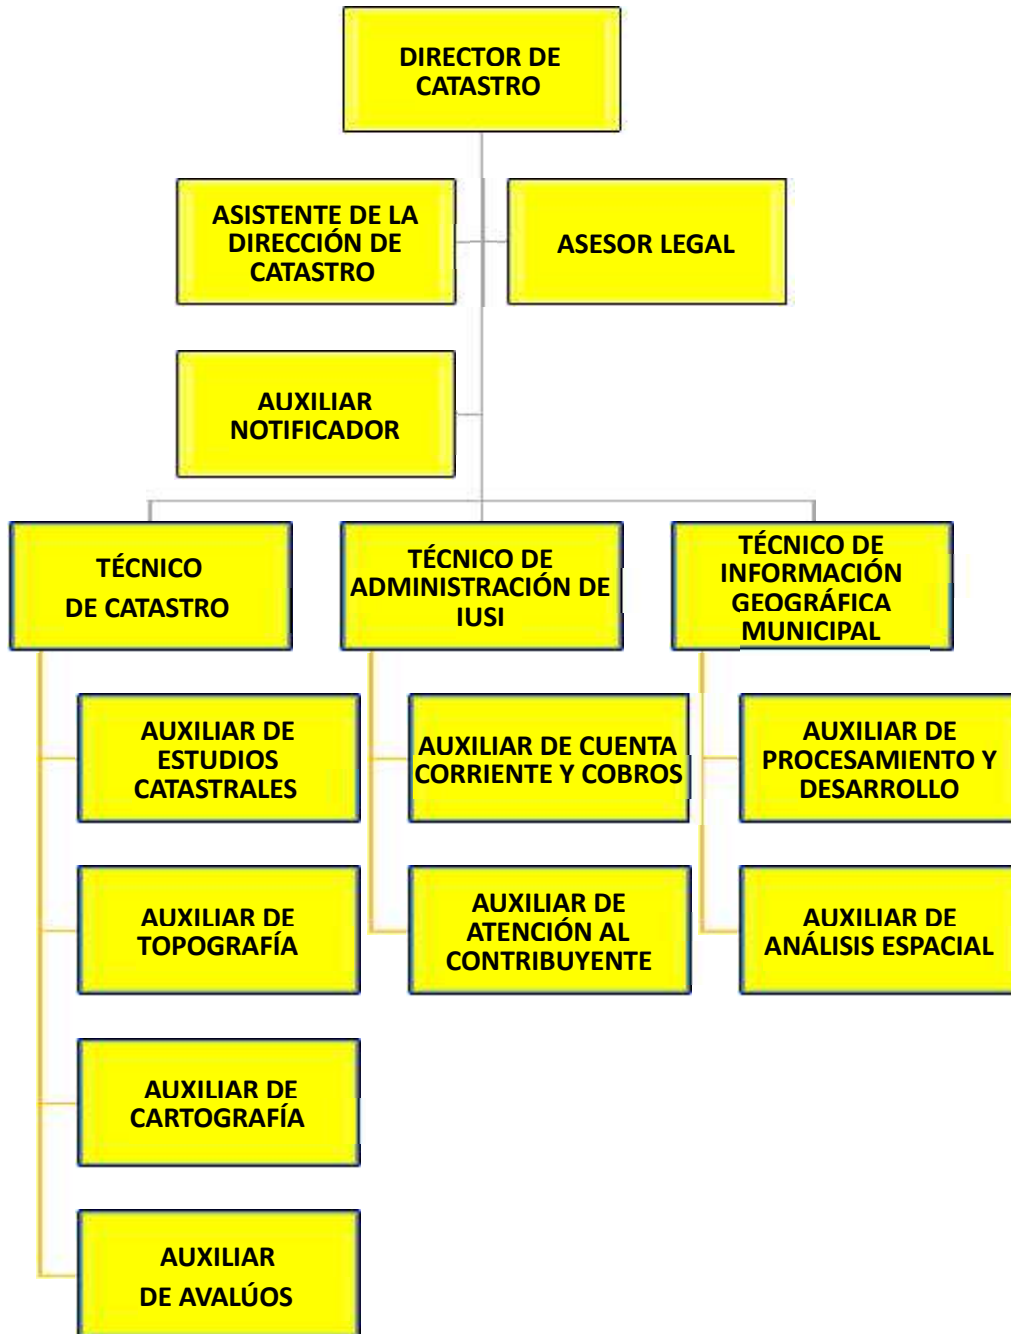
DIRECTOR DE CATASTRO

ASISTENTE DE LA DIRECCIÓN DE CATASTRO

ASESOR LEGAL

AUXILIAR NOTIFICADOR

TÉCNICO DE CATASTRO

TÉCNICO DE ADMINISTRACIÓN DE IUSI

TÉCNICO DE INFORMACIÓN GEOGRÁFICA MUNICIPAL

AUXILIAR DE ESTUDIOS CATASTRALES

AUXILIAR DE TOPOGRAFÍA

AUXILIAR DE CARTOGRAFÍA

AUXILIAR DE AVALÚOS

AUXILIAR DE CUENTA CORRIENTE Y COBROS

AUXILIAR DE ATENCIÓN AL CONTRIBUYENTE

AUXILIAR DE PROCESAMIENTO Y DESARROLLO

AUXILIAR DE ANÁLISIS ESPACIAL